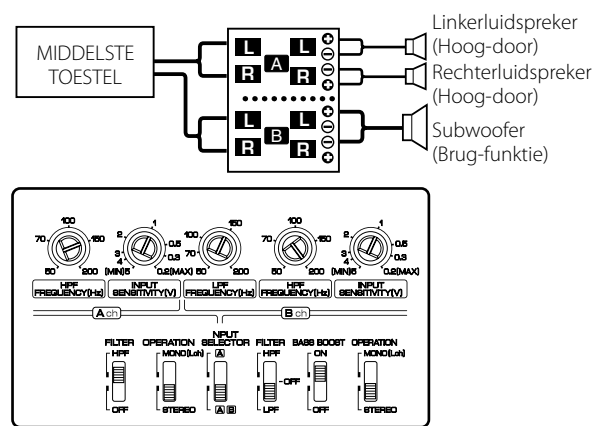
MIDDELSTE TOESTEL

L R A L R
L R B L R

Linkerluidspreker (Hoog-door)
Rechterluidspreker (Hoog-door)
Subwoofer (Brug-funktie)

100 70 150 50 200
HPF FREQUENCY(Hz)

2 1 3 0.5 4 0.3 (MIN)5 0.2(MAX)
INPUT SENSITIVITY(V)

100 150 70 50 200
LPF FREQUENCY(Hz)

100 70 150 50 200
HPF FREQUENCY(Hz)

2 1 3 0.5 4 0.3 (MIN)5 0.2(MAX)
INPUT SENSITIVITY(V)

A ch
B ch

FILTER HPF OFF
OPERATION MONO(Lch) STEREO
INPUT SELECTOR A A B
FILTER HPF OFF LPF
BASS BOOST ON OFF
OPERATION MONO(Lch) STEREO